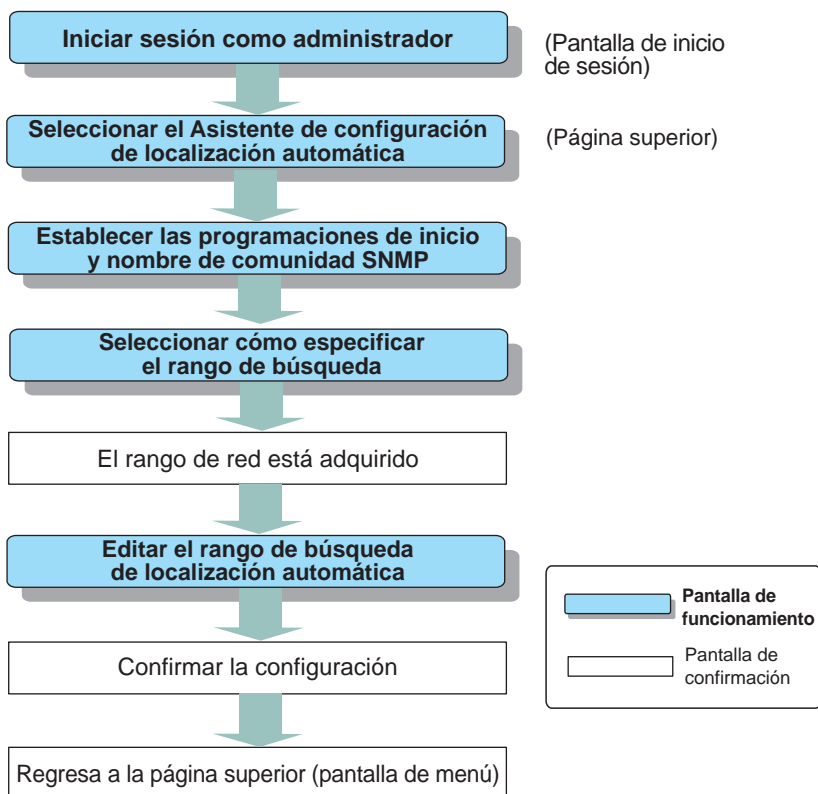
Iniciar sesión como administrador

(Pantalla de inicio de sesión)

Seleccionar el Asistente de configuración de localización automática

(Página superior)

Establecer las programaciones de inicio y nombre de comunidad SNMP

Seleccionar cómo especificar el rango de búsqueda

El rango de red está adquirido

Editar el rango de búsqueda de localización automática

Confirmar la configuración

Regresa a la página superior (pantalla de menú)

Pantalla de funcionamiento

Pantalla de confirmación